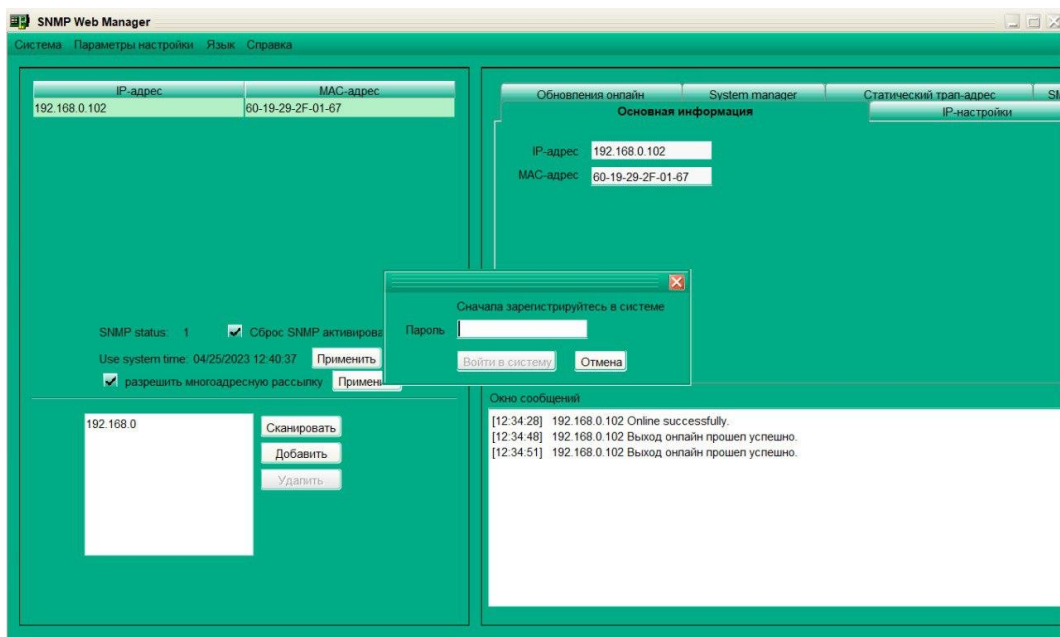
SNMP Web Manager

Система Параметры настройки Язык Справка

| IP-адрес | MAC-адрес |
|---|---|
| 192.168.0.102 | 60-19-29-2F-01-67 |

SNMP status: 1 Сброс SNMP активирова

Use system time: 04/25/2023 12:40:37 Применить

разрешить многоадресную рассылку Примени

192.168.0

Сканировать

Добавить

Удалить

Обновления онлайн System manager Статический трап-адрес SI

Основная информация IP-настройки

IP-адрес 192.168.0.102

MAC-адрес 60-19-29-2F-01-67

Сначала зарегистрируйтесь в системе

Пароль

Войти в систему Отмена

Окно сообщений

[12:34:28] 192.168.0.102 Online successfully.
[12:34:48] 192.168.0.102 Выход онлайн прошел успешно.
[12:34:51] 192.168.0.102 Выход онлайн прошел успешно.